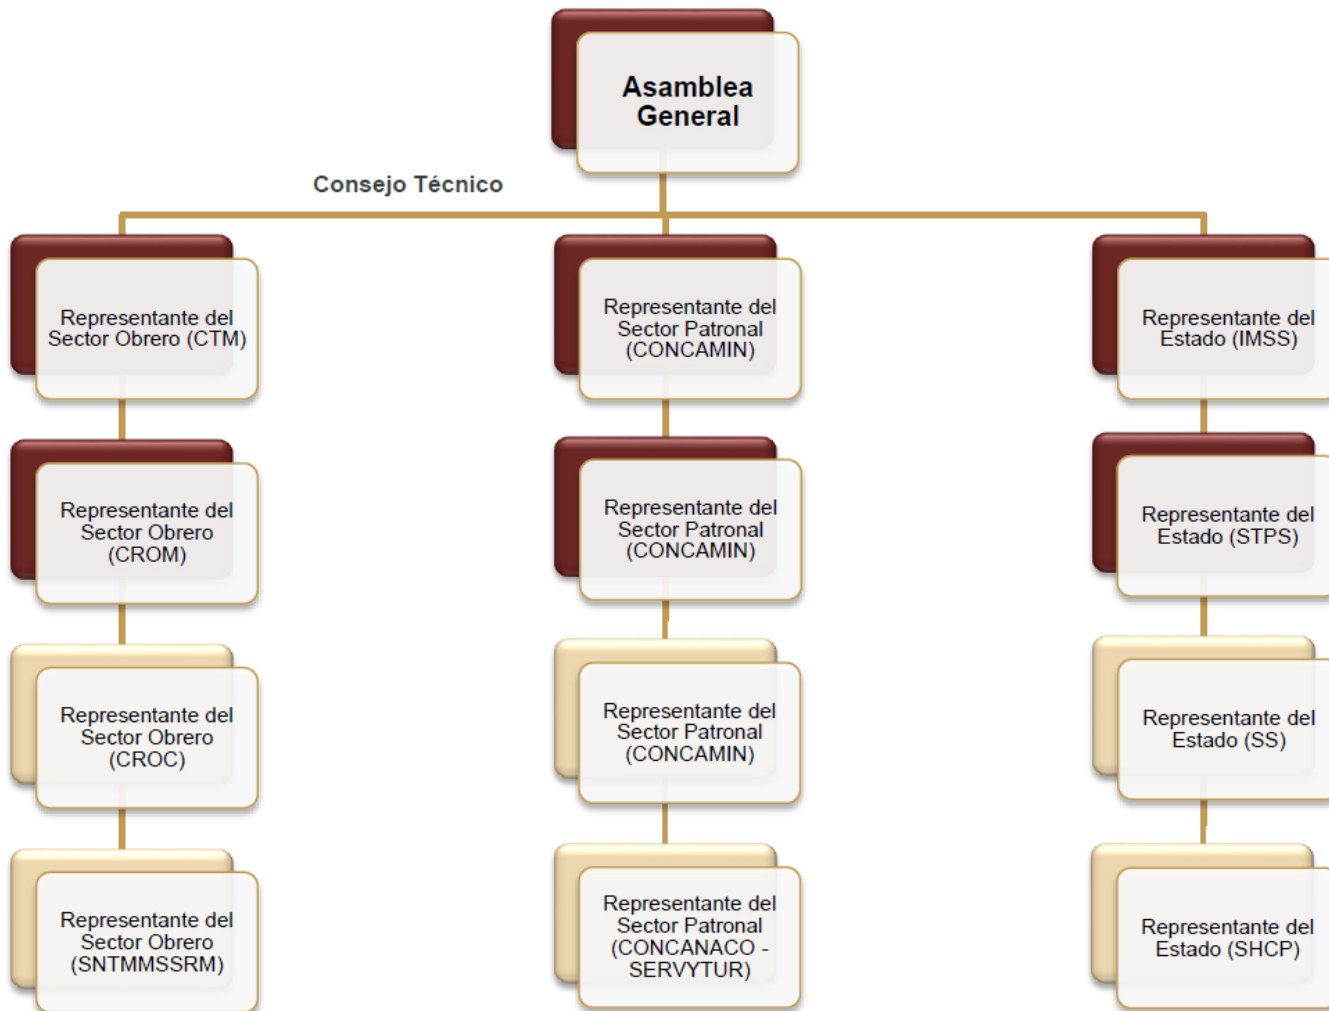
Asamblea General

Consejo Técnico

Representante del Sector Obrero (CTM)

Representante del Sector Obrero (CROM)

Representante del Sector Obrero (CROC)

Representante del Sector Obrero (SNTMMSSRM)

Representante del Sector Patronal (CONCAMIN)

Representante del Sector Patronal (CONCAMIN)

Representante del Sector Patronal (CONCAMIN)

Representante del Sector Patronal (CONCANACO - SERVYTUR)

Representante del Estado (IMSS)

Representante del Estado (STPS)

Representante del Estado (SS)

Representante del Estado (SHCP)